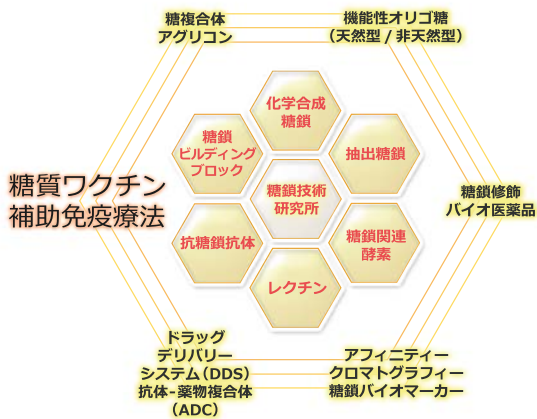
糖複合体
アグリコン

機能性オリゴ糖
（天然型 / 非天然型）

糖質ワクチン
補助免疫療法

化学合成
糖鎖

糖鎖
ビルディング
ブロック

抽出糖鎖

糖鎖技術
研究所

抗糖鎖抗体

糖鎖関連
酵素

レクチン

糖鎖修飾
バイオ医薬品

ドラッグ
デリバリー
システム（DDS）
抗体-薬物複合体
（ADC）

アフィニティー
クロマトグラフィー
糖鎖バイオマーカー